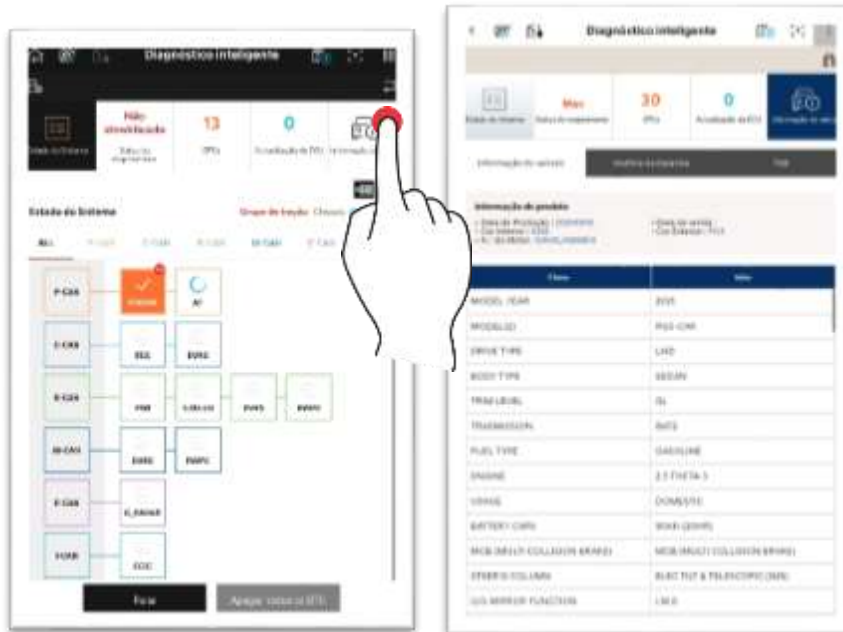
Diagnóstico inteligente

Não atualizado
Status do diagnóstico
13
DTCs
0
Atualização de ECU
Informação do veículo
Estado do Sistema

Estado do Sistema
Grupo de função Chassis

P-CAN
C-CAN
B-CAN
M-CAN
F-CAN
H-CAN

ESC
EVPS
PAM
EVPS
DATC
RAPC
IL_EXHAUST
ECC

Parar
Apagar todos os DTCs

Diagnóstico inteligente

Estado do Sistema
Mec
Status do diagnóstico
30
DTCs
0
Atualização de ECU
Informação do veículo

Informação do veículo
Histórico do diagnóstico
PDI

Informação do produto
• Data de Produção : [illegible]
• Cor Interior : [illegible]
• N.º do Motor : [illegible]
• Data de venda :
• Cor Exterior : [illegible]

| Item | Info |
|---|---|
| MODEL YEAR | 2015 |
| MODELID | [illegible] |
| DRIVE TYPE | LHD |
| BODY TYPE | SEDAN |
| TRIM LEVEL | GL |
| TRANSMISSION | 6ATS |
| FUEL TYPE | GASOLINE |
| ENGINE | 2.0 THETA II |
| USAGE | DOMESTIC |
| BATTERY (CAP) | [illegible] |
| MCB (MULTI COLLISION BRAKE) | MCB (MULTI COLLISION BRAKE) |
| STEERING COLUMN | ELECT TILT & TELESCOPIC (MDS) |
| O/S MIRROR FUNCTION | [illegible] |